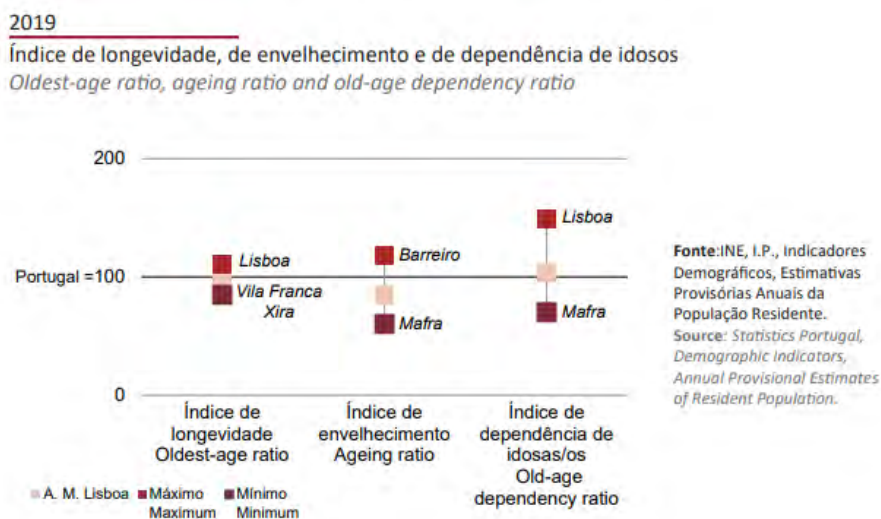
2019
Índice de longevidade, de envelhecimento e de dependência de idosos
Oldest-age ratio, ageing ratio and old-age dependency ratio

200
Portugal =100
0

Lisboa
Vila Franca Xira
Barreiro
Mafra
Lisboa
Mafra

Índice de longevidade Oldest-age ratio
Índice de envelhecimento Ageing ratio
Índice de dependência de idosas/os Old-age dependency ratio

A. M. Lisboa
Máximo Maximum
Mínimo Minimum

Fonte:INE, I.P., Indicadores Demográficos, Estimativas Provisórias Anuais da População Residente.
Source: Statistics Portugal, Demographic Indicators, Annual Provisional Estimates of Resident Population.